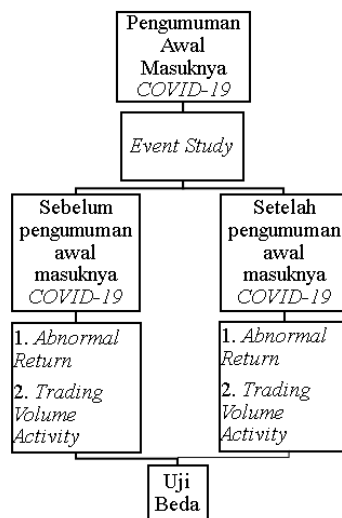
Pengumuman Awal Masuknya COVID-19

Event Study

Sebelum pengumuman awal masuknya COVID-19

Setelah pengumuman awal masuknya COVID-19

1. Abnormal Return
2. Trading Volume Activity

1. Abnormal Return
2. Trading Volume Activity

Uji Beda